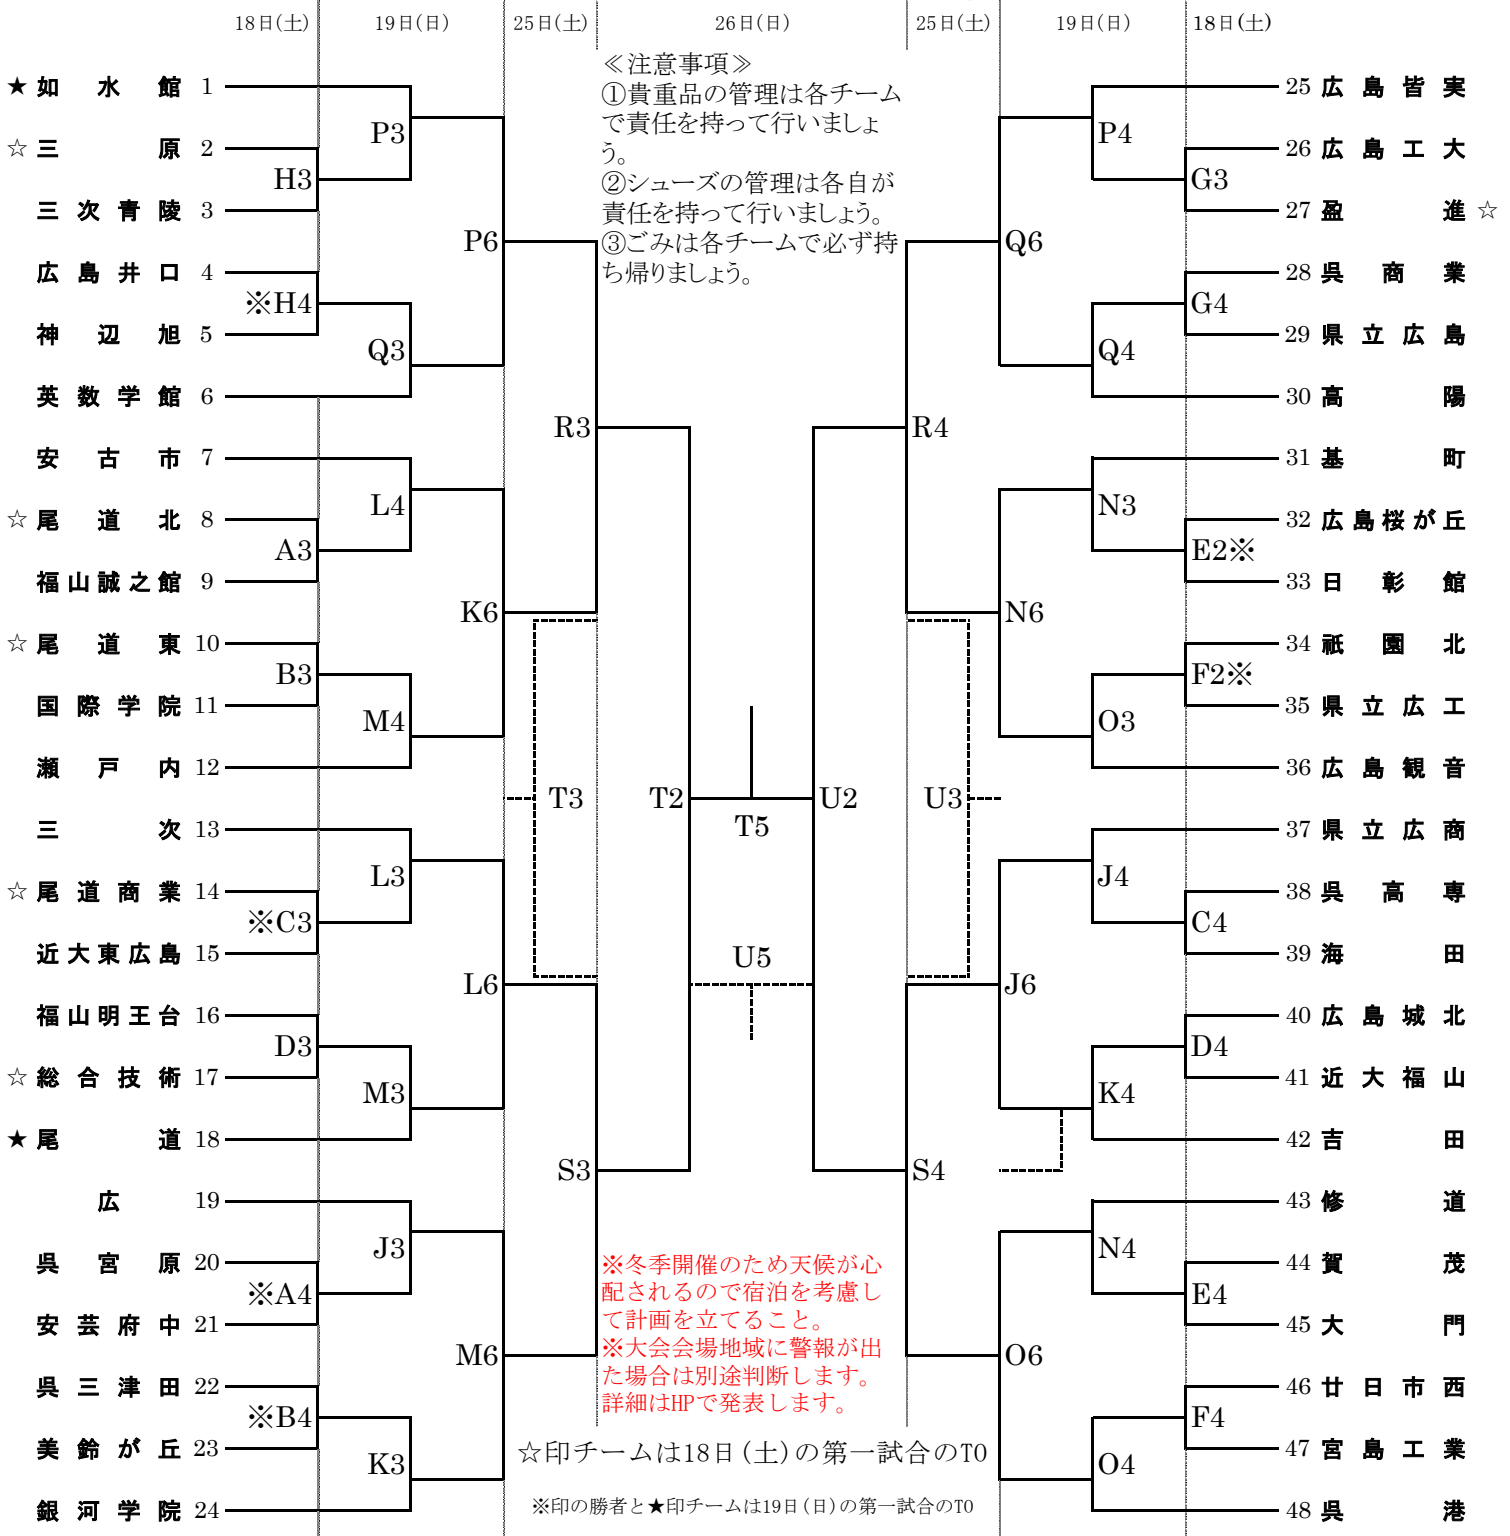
18日(土) 19日(日) 25日(土) 26日(日) 25日(土) 19日(日) 18日(土)

≪注意事項≫
①貴重品の管理は各チームで責任を持って行いましょう。
②シューズの管理は各自が責任を持って行いましょう。
③ごみは各チームで必ず持ち帰りましょう。

★如水館 1
☆三原 2
三次青陵 3
広島井口 4
神辺旭 5
英数学館 6
安古市 7
☆尾道北 8
福山誠之館 9
☆尾道東 10
国際学院 11
瀬戸内 12
三次 13
☆尾道商業 14
近大東広島 15
福山明王台 16
☆総合技術 17
★尾道 18
広 19
呉宮原 20
安芸府中 21
呉三津田 22
美鈴が丘 23
銀河学院 24

H3 ※H4 A3 B3 ※C3 D3 ※A4 ※B4
P3 Q3 L4 M4 L3 M3 J3 K3
P6 K6 L6 M6
R3 S3 T3 T2 T5 U5 U2 U3 R4 S4
Q6 N6 J6 O6
P4 Q4 N3 O3 J4 K4 N4 O4
G3 G4 E2※ F2※ C4 D4 E4 F4

25 広島皆実
26 広島工大
27 盈進 ☆
28 呉商業
29 県立広島
30 高陽
31 基町
32 広島桜が丘
33 日彰館
34 祇園北
35 県立広工
36 広島観音
37 県立広商
38 呉高専
39 海田
40 広島城北
41 近大福山
42 吉田
43 修道
44 賀茂
45 大門
46 廿日市西
47 宮島工業
48 呉港

※冬季開催のため天候が心配されるので宿泊を考慮して計画を立てること。
※大会会場地域に警報が出た場合は別途判断します。詳細はHPで発表します。

☆印チームは18日(土)の第一試合のT0

※印の勝者と★印チームは19日(日)の第一試合のT0